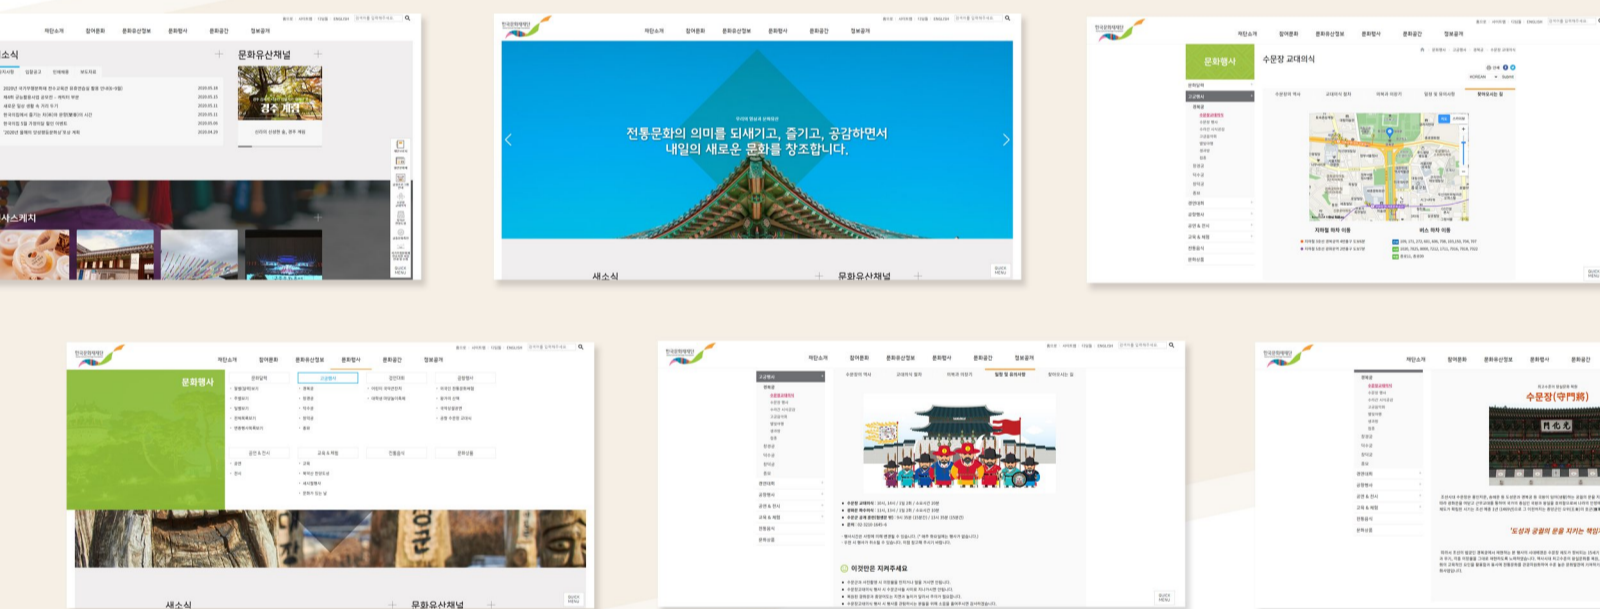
소식

문화유산채널

경주 계림

사스케치

재단소개 참여문화 문화유산정보 문화행사 문화공간 정보공개

전통문화의 의미를 되새기고, 즐기고, 공감하면서
내일의 새로운 문화를 창조합니다.

새소식

문화유산채널

문화행사

수문장 교대의식

자하철 이용

버스 이용

문화행사

새소식

문화유산채널

이것만은 지켜주세요

수문장(守門將)

'도성과 궁궐의 문을 지키는 책임'